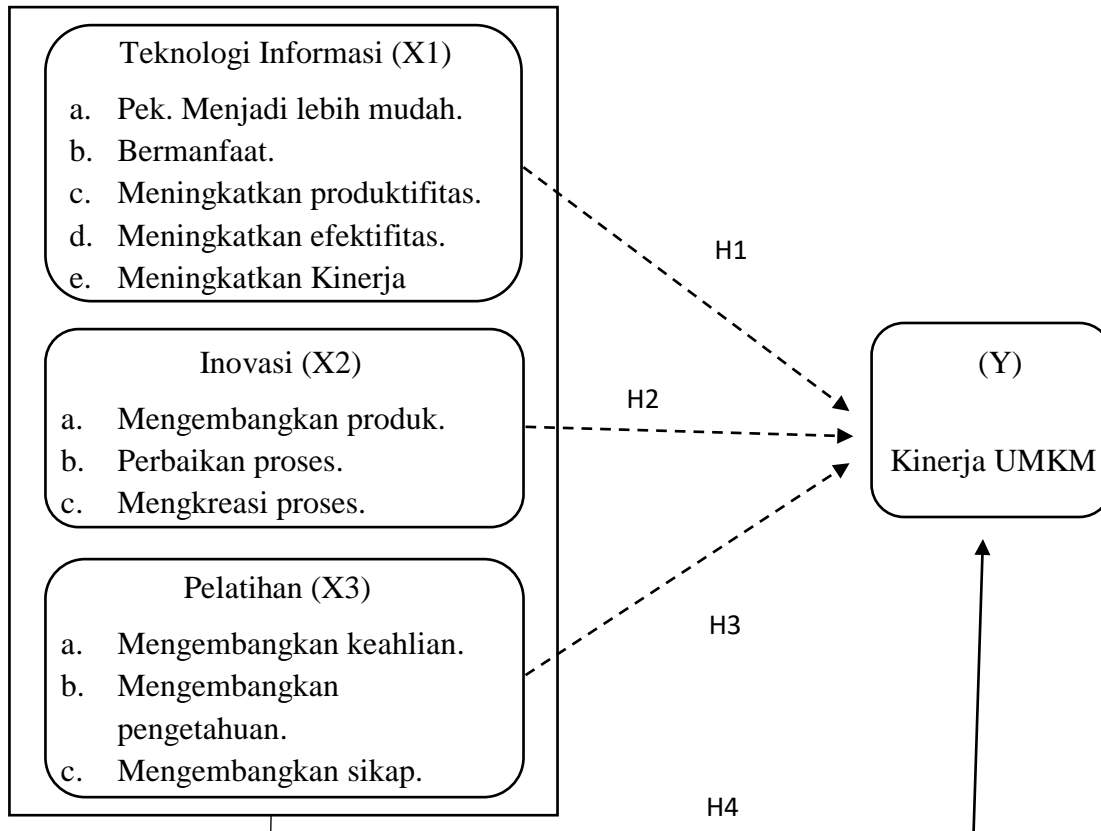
Teknologi Informasi (X1)

a. Pek. Menjadi lebih mudah.
b. Bermanfaat.
c. Meningkatkan produktifitas.
d. Meningkatkan efektifitas.
e. Meningkatkan Kinerja

Inovasi (X2)

a. Mengembangkan produk.
b. Perbaikan proses.
c. Mengkreasi proses.

Pelatihan (X3)

a. Mengembangkan keahlian.
b. Mengembangkan pengetahuan.
c. Mengembangkan sikap.

H1

H2

H3

H4

(Y)

Kinerja UMKM